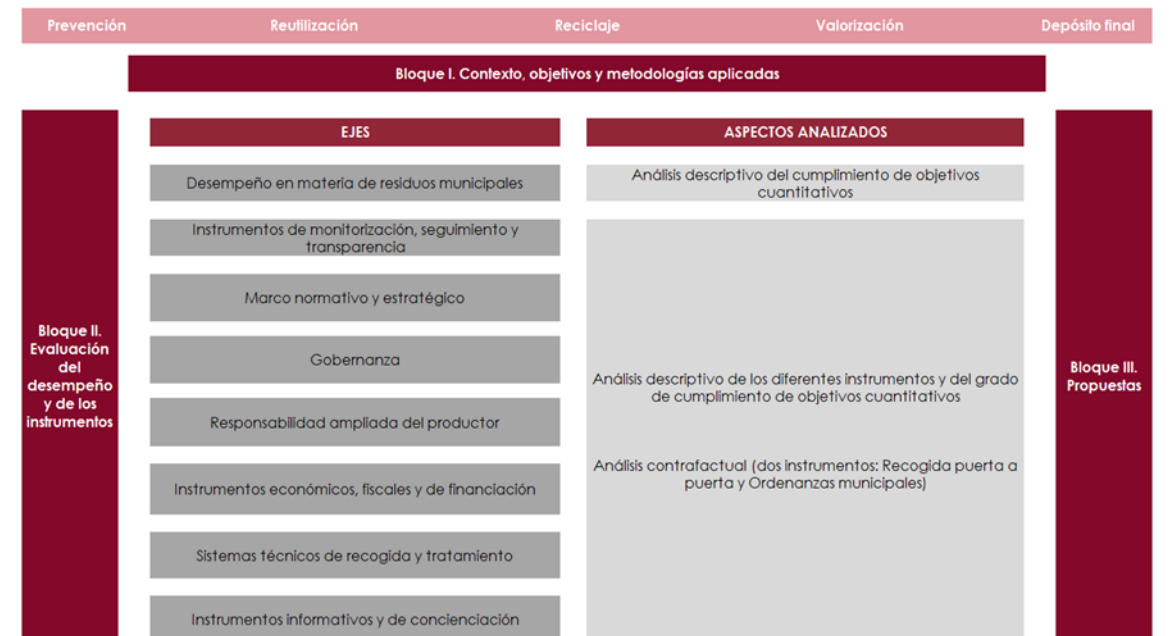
Prevención Reutilización Reciclaje Valorización Depósito final

Bloque I. Contexto, objetivos y metodologías aplicadas

Bloque II. Evaluación del desempeño y de los instrumentos

| EJES | ASPECTOS ANALIZADOS |
|---|---|
| Desempeño en materia de residuos municipales | Análisis descriptivo del cumplimiento de objetivos cuantitativos |
| Instrumentos de monitorización, seguimiento y transparencia | Análisis descriptivo de los diferentes instrumentos y del grado de cumplimiento de objetivos cuantitativos. Análisis contrafactual (dos instrumentos: Recogida puerta a puerta y Ordenanzas municipales) |
| Marco normativo y estratégico | |
| Gobernanza | |
| Responsabilidad ampliada del productor | |
| Instrumentos económicos, fiscales y de financiación | |
| Sistemas técnicos de recogida y tratamiento | |
| Instrumentos informativos y de concienciación | |

Bloque III. Propuestas